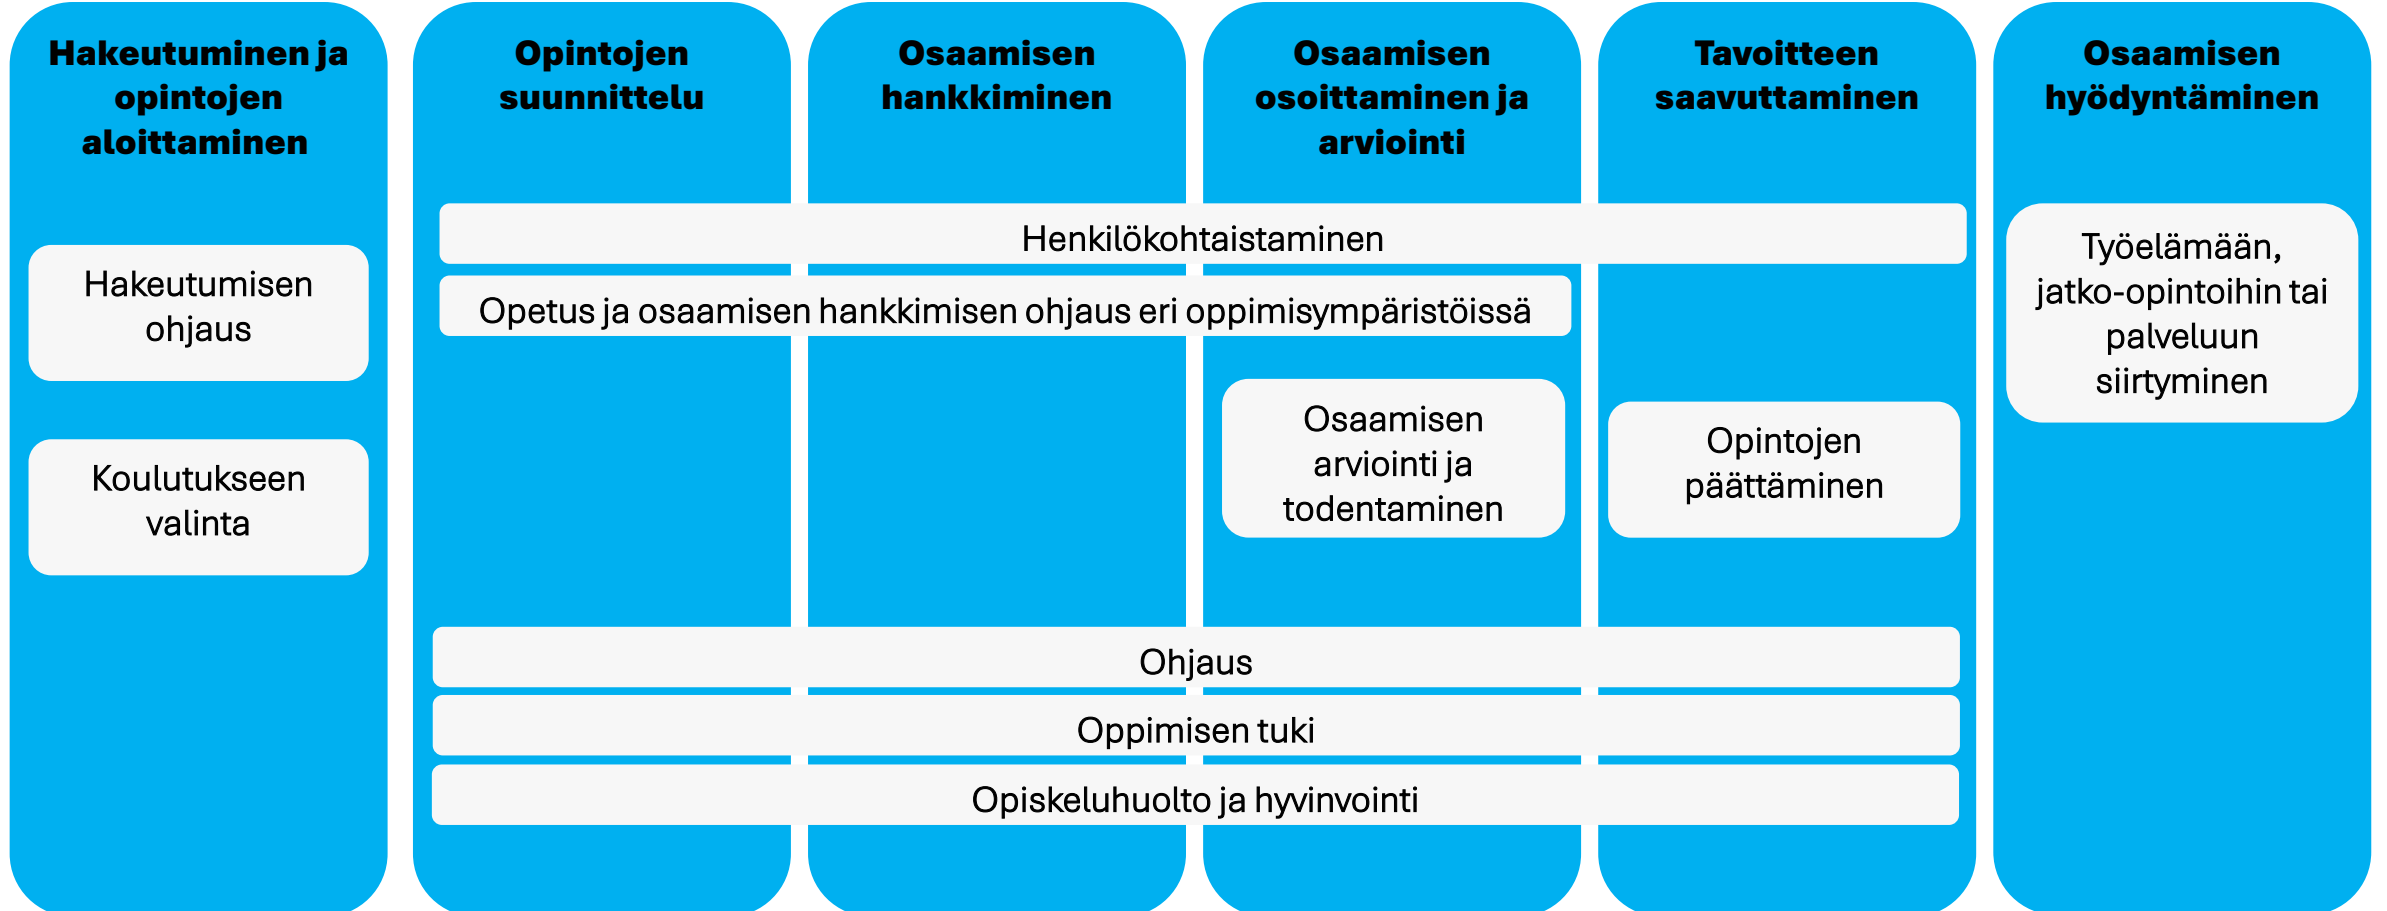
Hakeutuminen ja opintojen aloittaminen

Opintojen suunnittelu

Osaamisen hankkiminen

Osaamisen osoittaminen ja arviointi

Tavoitteen saavuttaminen

Osaamisen hyödyntäminen

Henkilökohtaistaminen

Työelämään, jatko-opintoihin tai palveluun siirtyminen

Hakeutumisen ohjaus

Opetus ja osaamisen hankkimisen ohjaus eri oppimisympäristöissä

Osaamisen arviointi ja todentaminen

Opintojen päättäminen

Koulutukseen valinta

Ohjaus

Oppimisen tuki

Opiskeluhuolto ja hyvinvointi